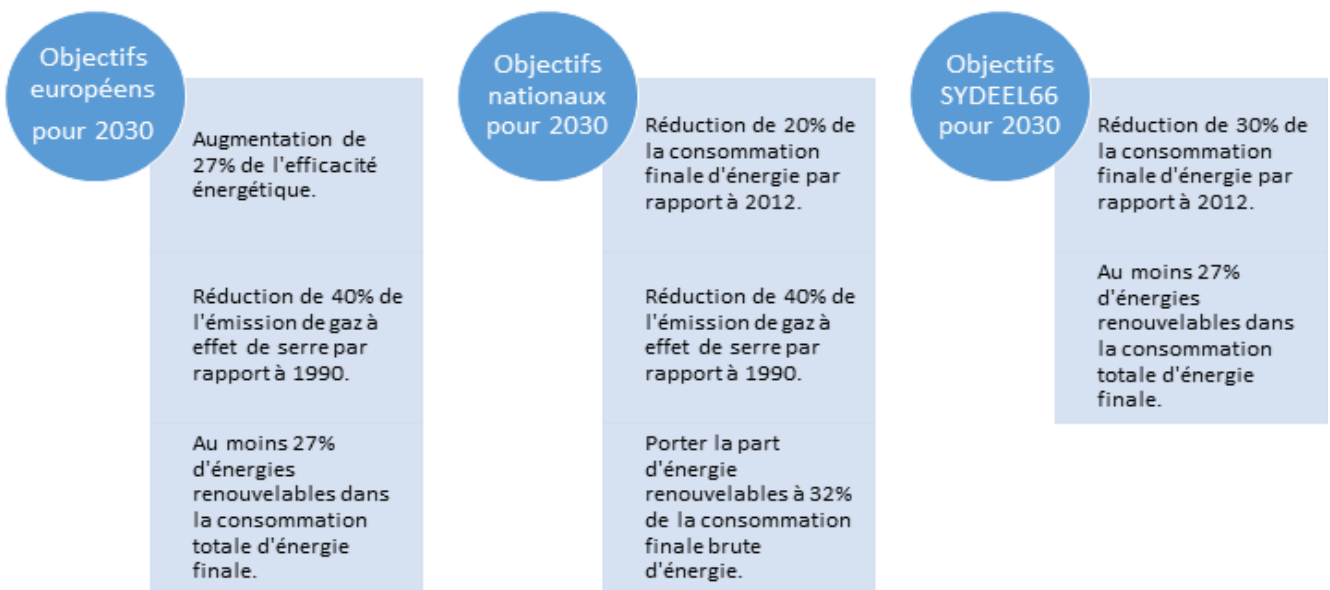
Objectifs européens pour 2030

Augmentation de 27% de l'efficacité énergétique.

Réduction de 40% de l'émission de gaz à effet de serre par rapport à 1990.

Au moins 27% d'énergies renouvelables dans la consommation totale d'énergie finale.

Objectifs nationaux pour 2030

Réduction de 20% de la consommation finale d'énergie par rapport à 2012.

Réduction de 40% de l'émission de gaz à effet de serre par rapport à 1990.

Porter la part d'énergie renouvelables à 32% de la consommation finale brute d'énergie.

Objectifs SYDEEL66 pour 2030

Réduction de 30% de la consommation finale d'énergie par rapport à 2012.

Au moins 27% d'énergies renouvelables dans la consommation totale d'énergie finale.